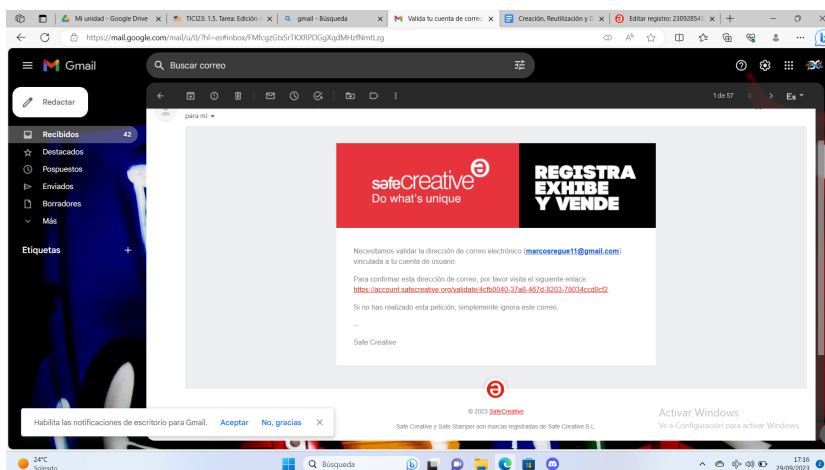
Mi unidad - Google Drive × | TICI23: 1.5. Tarea: Edición × | gmail - Búsqueda × | Valida tu cuenta de correo × | Creación, Reutilización y D × | Editar registro: 230928543 × | +

https://mail.google.com/mail/u/0/?hl=es#inbox/FMfcgzGtxSrTKXRPDGgXqdMHzfNmtLzg

Gmail

Buscar correo

Redactar

Recibidos 42
Destacados
Pospuestos
Enviados
Borradores
Más

Etiquetas +

1 de 57

Es

para mí

safecreative
Do what's unique

REGISTRA
EXHIBE
Y VENDE

Necesitamos validar la dirección de correo electrónico (marcosregue11@gmail.com) vinculada a tu cuenta de usuario.

Para confirmar esta dirección de correo, por favor visita el siguiente enlace:
https://account.safecreative.org/validate/4cfb0040-37a8-467d-8203-78034ccd0cf2

Si no has realizado esta petición, simplemente ignora este correo.

--

Safe Creative

© 2023 SafeCreative

Safe Creative y Safe Stamper son marcas registradas de Safe Creative S.L.

Habilita las notificaciones de escritorio para Gmail. Aceptar No, gracias ×

Activar Windows
Ve a Configuración para activar Windows.

24°C
Soleado

Búsqueda

17:16
29/09/2023